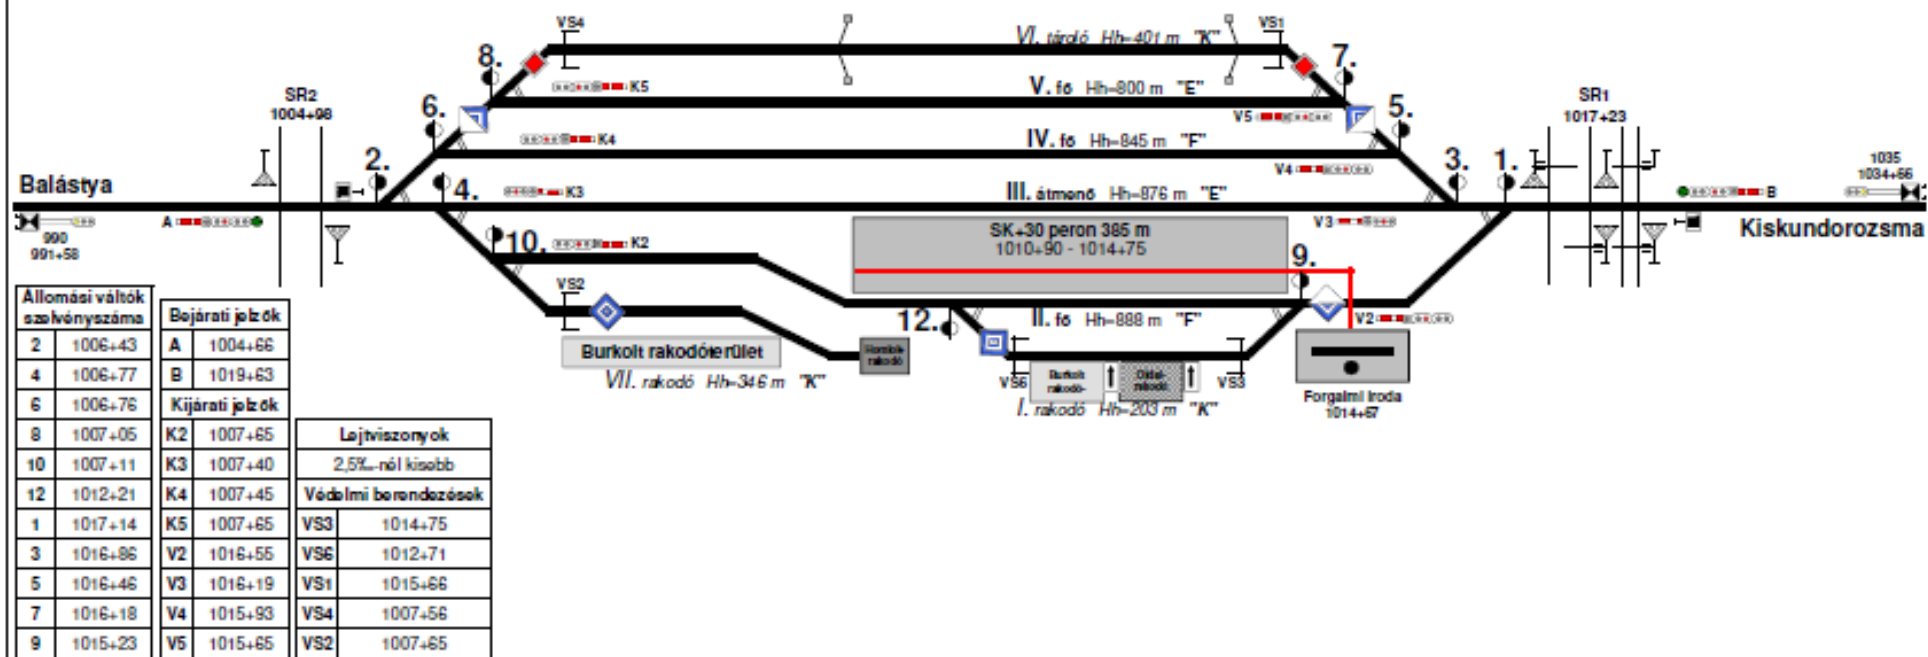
VS4
VI. tároló Hh=401 m "K"
VS1
8.
7.
K5
V. fő Hh=800 m "E"
6.
5.
SR2
1004+98
K4
IV. fő Hh=845 m "F"
V5
SR1
1017+23
2.
3.
1.
Balástya
4.
K3
III. átmenő Hh=876 m "E"
V4
1035
1034+66
B
990
991+58
A
10.
K2
SK+30 peron 385 m
1010+90 - 1014+75
V3
Kiskundorozsma
9.
VS2
12.
II. fő Hh=888 m "F"
V2
Burkolt rakodóterület
Rombik rakodó
VII. rakodó Hh=346 m "K"
VS6
Burkolt rakodó
Oldal rakodó
VS3
I. rakodó Hh=203 m "K"
Forgalmi iroda
1014+67

| Állomási váltók szelvényszáma | |
|---|---|
| 2 | 1006+43 |
| 4 | 1006+77 |
| 6 | 1006+76 |
| 8 | 1007+05 |
| 10 | 1007+11 |
| 12 | 1012+21 |
| 1 | 1017+14 |
| 3 | 1016+86 |
| 5 | 1016+46 |
| 7 | 1016+18 |
| 9 | 1015+23 |

| Bejárati jelzők | |
|---|---|
| A | 1004+66 |
| B | 1019+63 |
| Kijárati jelzők | |
| K2 | 1007+65 |
| K3 | 1007+40 |
| K4 | 1007+45 |
| K5 | 1007+65 |
| V2 | 1016+55 |
| V3 | 1016+19 |
| V4 | 1015+93 |
| V5 | 1015+65 |

| Lejtviszonyok | |
|---|---|
| 2,5‰-nél kisebb | |
| Védelmi berendezések | |
| VS3 | 1014+75 |
| VS6 | 1012+71 |
| VS1 | 1015+66 |
| VS4 | 1007+56 |
| VS2 | 1007+65 |